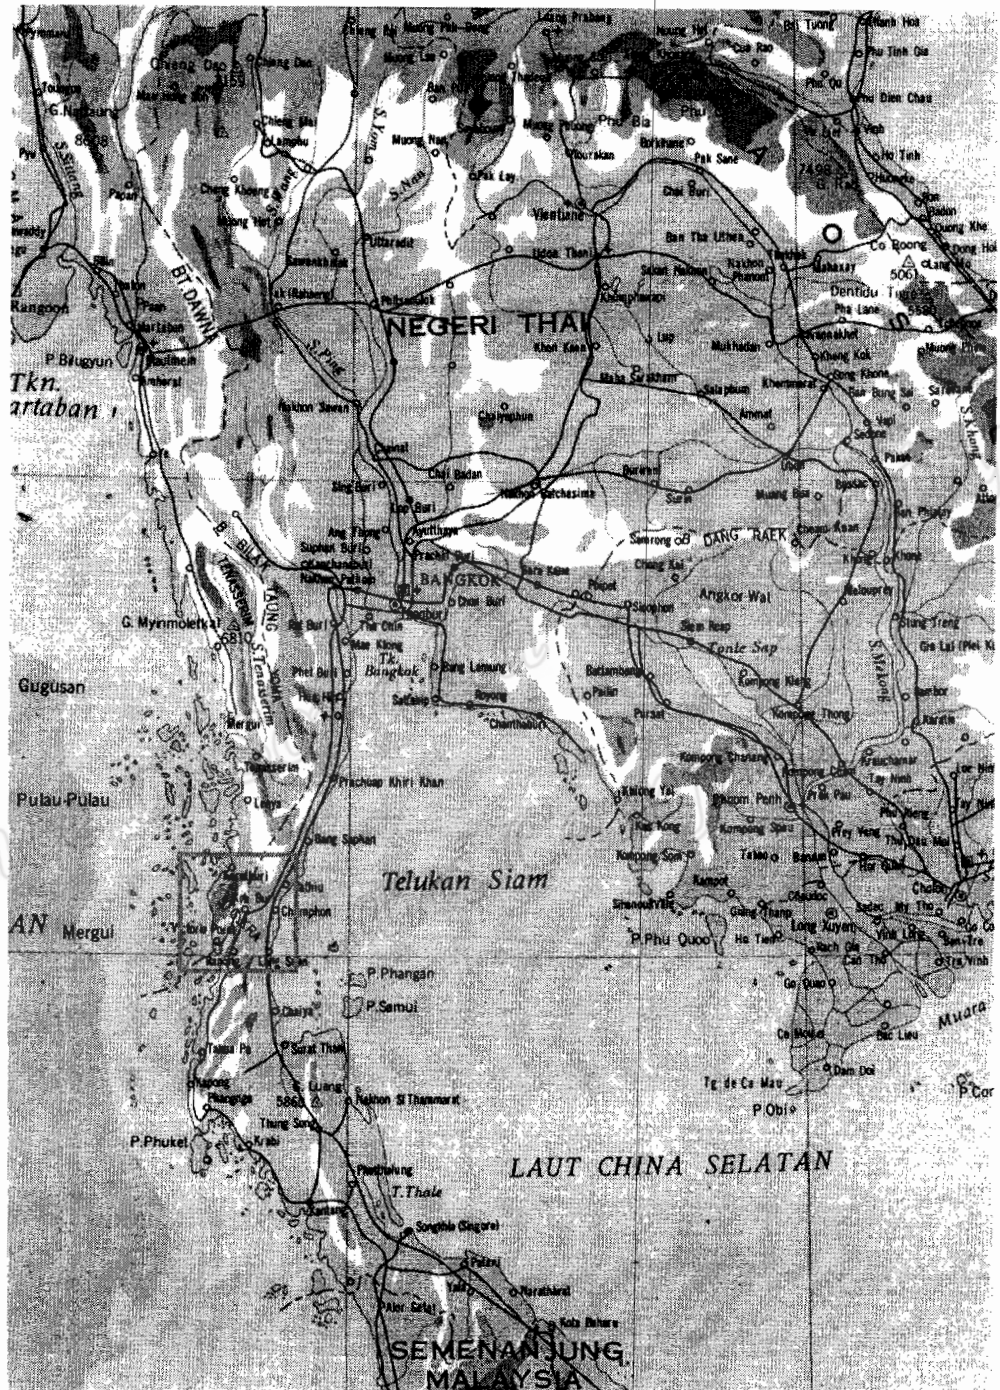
Luang Prabang
Chiang Dao
Chiang Mai
Lampang
Muong Nan
Vientiane
Nong Khai
Pak Sane
Uttaradit
Phitsanulok
NEGERI THAI
Khon Kaen
Mukhdahan
P. Bilugyun
Tkn. Martaban
Rangoon
Pegu
Martaban
Moulmein
Amherst
Nakhon Sawan
Chainat
Chai Badan
Sing Buri
Lop Buri
Ayutthaya
Ang Thong
Suphan Buri
Kanchanaburi
Nakhon Pathom
BANGKOK
Nakhon Ratchasima
Surin
Ubon
DANG RAEK
Angkor Wat
Siem Reap
Tonle Sap
Battambang
Pursat
Kompong Chhnang
Kompong Thom
Phnom Penh
Kompong Som
Kampot
P. Phu Quoc
Ha Tien
Long Xuyen
Rach Gia
Can Tho
Soc Trang
Bac Lieu
Ca Mau
Tg. de Ca Mau
P. Obi
P. Con
Muara
Dentidu
5061
7498
G. Myinmoletkat
6810
S. Tenasserim
B. BILAUKTAUNG
BT. DAWNA
S. Ping
S. Mekong
Ratchaburi
Phet Buri
Tha Chin
Mae Klong
Tk. Bangkok
Bang Lamung
Rayong
Sattahip
Chanthaburi
Khlong Yai
Koh Kong
Gugusan
Pulau-Pulau
AN Mergui
Mergui
Tenasserim
Prachuap Khiri Khan
Bang Saphan
Chumphon
Victoria Point
Ranong
Lang Suan
Telukan Siam
P. Phangan
P. Samui
Chaiya
Surat Thani
Takua Pa
Kapong
Phangnga
P. Phuket
Krabi
Thung Song
Nakhon Si Thammarat
5863
Phatthalung
T. Thale
Songkhla (Singora)
Pattani
Yala
Narathiwat
Kota Bharu
Alor Setar
LAUT CHINA SELATAN
SEMENANJUNG MALAYSIA
Saigon
Cholon
My Tho
Vinh Long
Tay Ninh
Kratie
Stung Treng
Phu Quoc
Pak Lay
Paknam
Chachoengsao
Prachin Buri
Sisophon
Aranyaprathet
Samrong
Roi Et
Amnat
Sakon Nakhon
Nakhon Phanom
Thakhek
Savannakhet